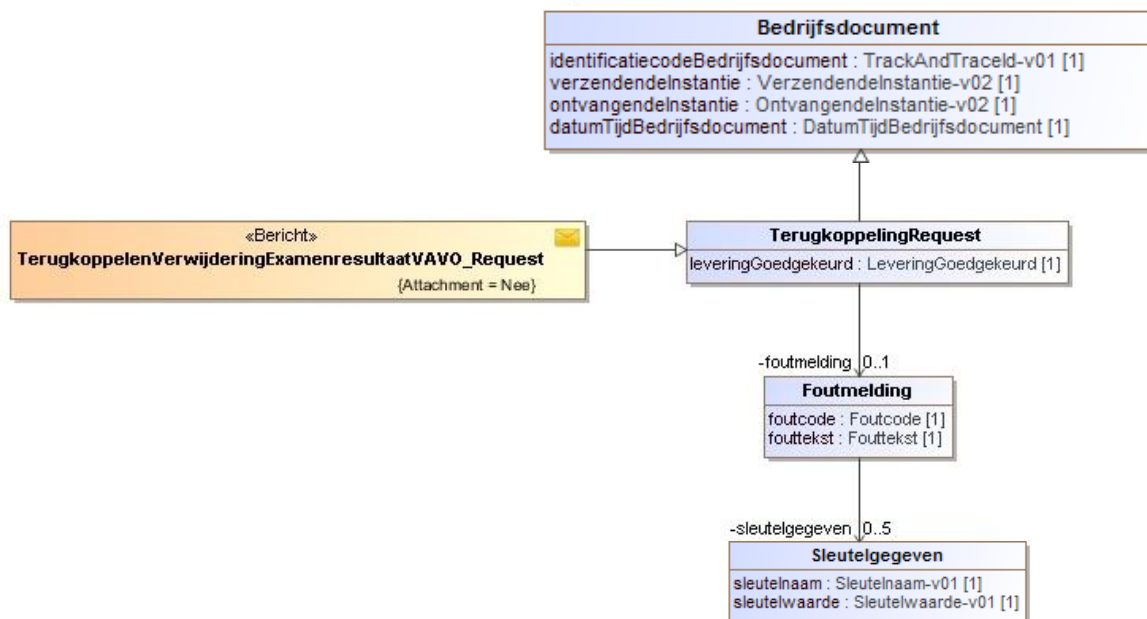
Bedrijfsdocument
identificatiecodeBedrijfsdocument : TrackAndTraceId-v01 [1]
verzendendeInstantie : VerzendendeInstantie-v02 [1]
ontvangendeInstantie : OntvangendeInstantie-v02 [1]
datumTijdBedrijfsdocument : DatumTijdBedrijfsdocument [1]

«Bericht»
TerugkoppelenVerwijderingExamenresultaatVAVO_Request
{Attachment = Nee}

TerugkoppelingRequest
leveringGoedgekeurd : LeveringGoedgekeurd [1]

-foutmelding 0..1

Foutmelding
foutcode : Foutcode [1]
fouttekst : Fouttekst [1]

-sleutelgegeven 0..5

Sleutelgegeven
sleutelnaam : Sleutelnaam-v01 [1]
sleutelwaarde : Sleutelwaarde-v01 [1]